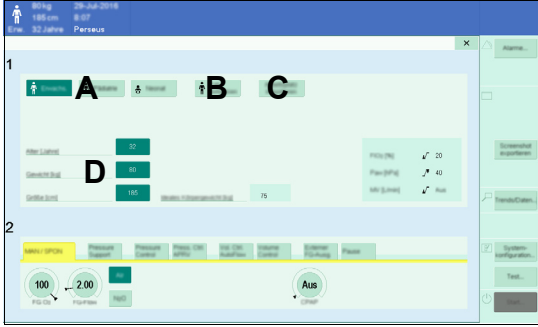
80 kg 29-Jul-2016
185 cm 8:07
Erw. 32 Jahre Perseus

×

1

Erwachs. A Pädiatrie Neonat B C

Alter [Jahre] 32
Gewicht [kg] 80
Größe [cm] 185
D
Ideales Körpergewicht [kg] 75

$FiO_2$ [%] 20
Paw [hPa] 40
MV [L/min] Aus

2

MAN / SPON Pressure Support Pressure Control Pressure Control MPPV Vol. Ctrl. AutoFlow Volume Control Externer FG-Ausg. Pause

100 FG-$O_2$
2.00 FG-Fluss
Air
$N_2O$
Aus CPAP

Alarme...
Screenshot exportieren
Trends/Daten...
System-konfiguration...
Test...
Start